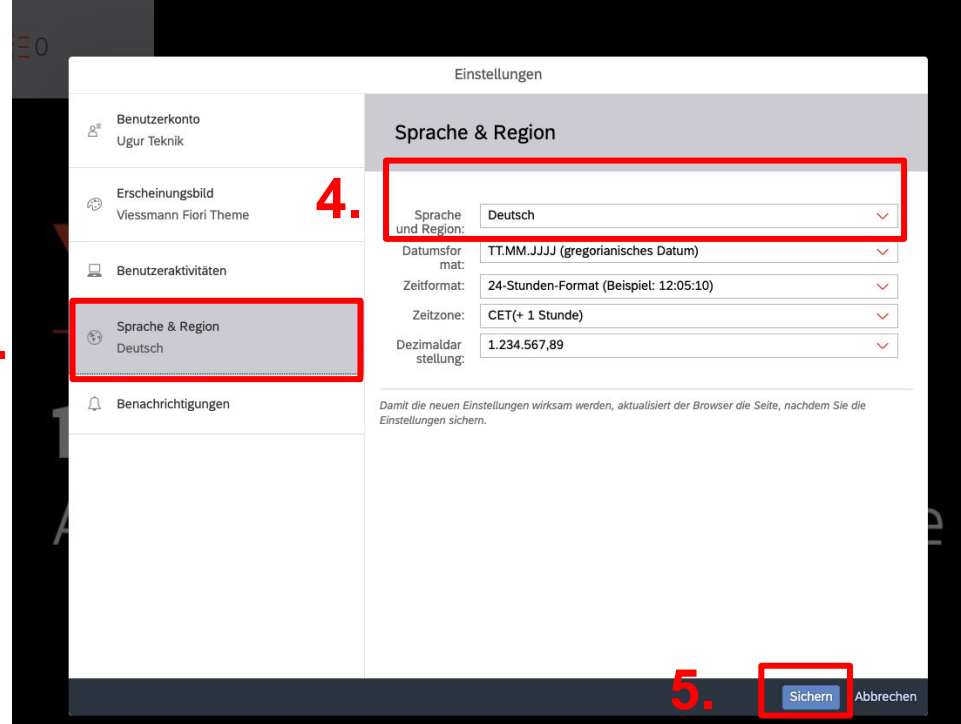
Einstellungen

Benutzerkonto
Ugur Teknik

Erscheinungsbild
Viessmann Fiori Theme

Benutzeraktivitäten

Sprache & Region
Deutsch

Benachrichtigungen

Sprache & Region

4.

| | |
|---|---|
| Sprache und Region: | Deutsch |
| Datumsformat: | TT.MM.JJJJ (gregorianisches Datum) |
| Zeitformat: | 24-Stunden-Format (Beispiel: 12:05:10) |
| Zeitzone: | CET(+ 1 Stunde) |
| Dezimaldarstellung: | 1.234.567,89 |

Damit die neuen Einstellungen wirksam werden, aktualisiert der Browser die Seite, nachdem Sie die Einstellungen sichern.

5.

Sichern Abbrechen